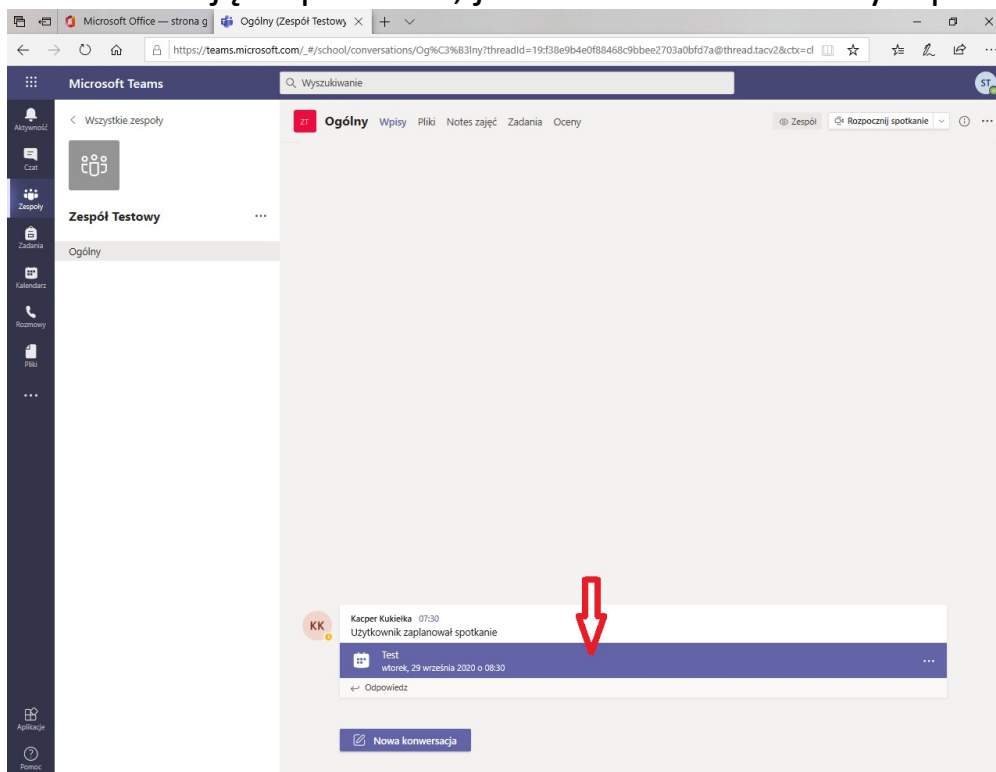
Microsoft Office — strona g
Ogólny (Zespół Testowy
https://teams.microsoft.com/_#/school/conversations/Og%C3%B3lny?threadId=19:f38e9b4e0f88468c9bbee2703a0bfd7a@thread.tacv2&ctx=cl

Microsoft Teams
Wyszukiwanie
ST

Aktywność
Czat
Zespoły
Zadania
Kalendarz
Rozmowy
Pliki
...
Aplikacje
Pomoc

< Wszystkie zespoły
Zespół Testowy ...
Ogólny

ZT Ogólny Wpisy Pliki Notes zajęć Zadania Oceny
Zespół
Rozpocznij spotkanie

KK
Kacper Kukiełka 07:30
Użytkownik zaplanował spotkanie
Test
wtorek, 29 września 2020 o 08:30
...
Odpowiedz

Nowa konwersacja